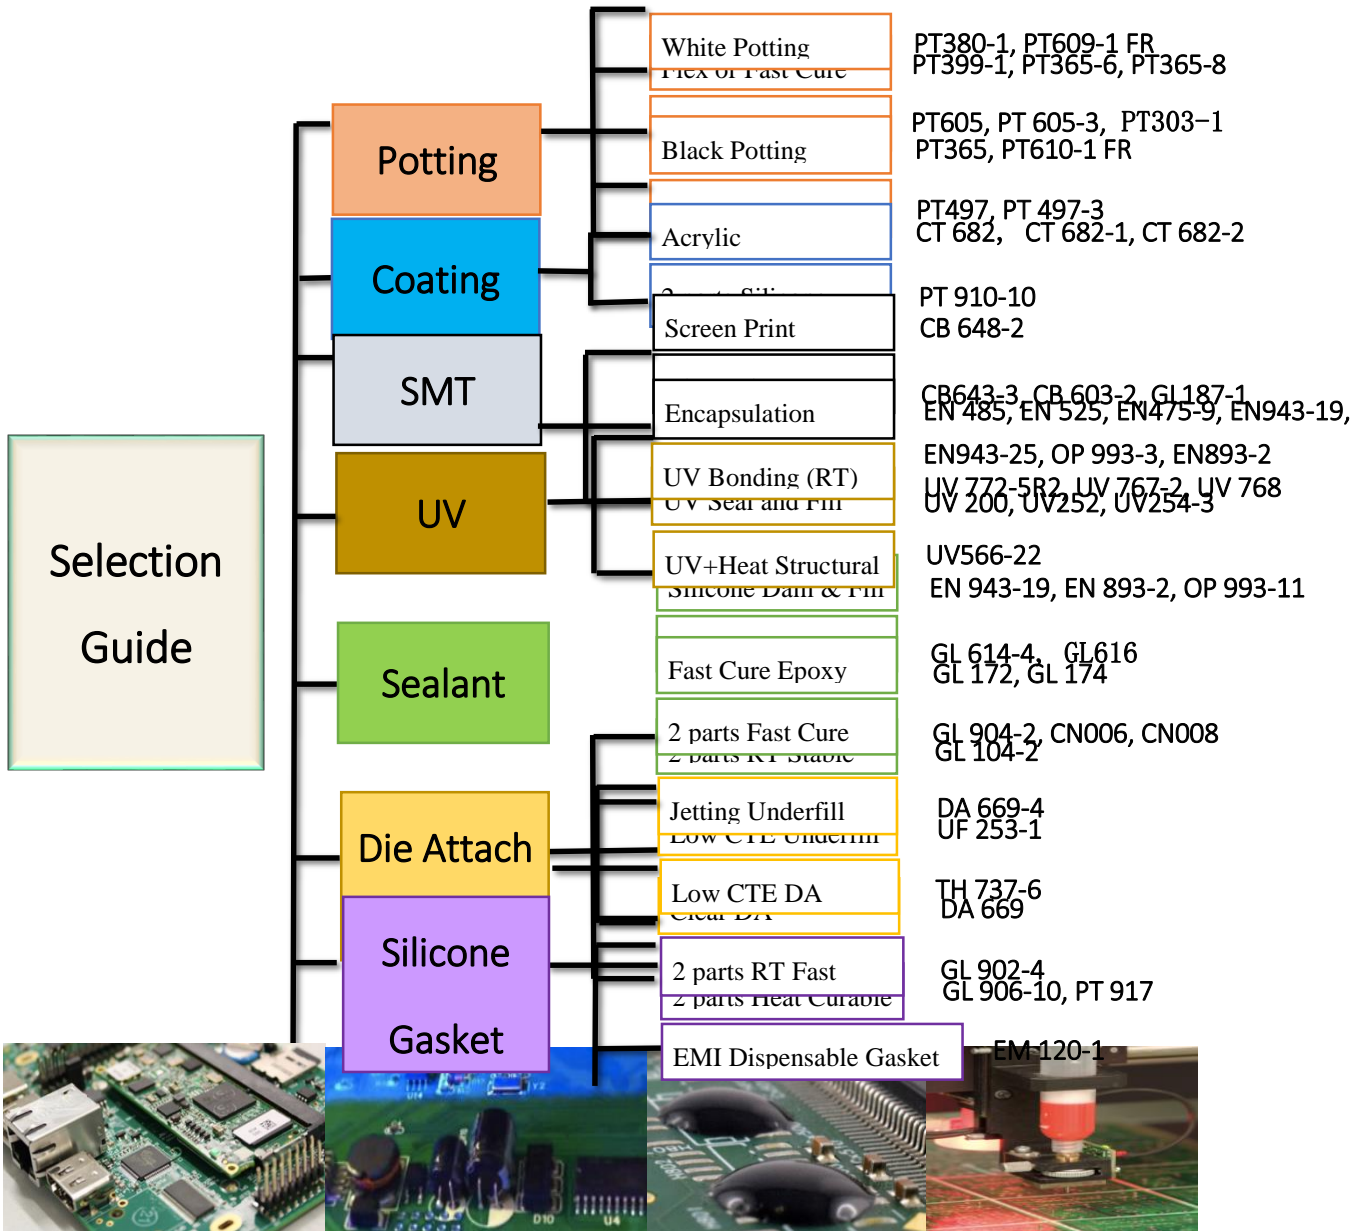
Selection Guide

Potting

Coating

SMT

UV

Sealant

Die Attach

Silicone Gasket

White Potting
Flex or Fast Cure
Black Potting
Acrylic
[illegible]
Screen Print
Encapsulation
UV Bonding (RT)
UV Seal and Fill
UV+Heat Structural
Silicone Dam & Fill
Fast Cure Epoxy
2 parts Fast Cure
2 parts RT Stable
Jetting Underfill
Low CTE Underfill
Low CTE DA
Clear DA
2 parts RT Fast
2 parts Heat Curable
EMI Dispensable Gasket

PT380-1, PT609-1 FR
PT399-1, PT365-6, PT365-8
PT605, PT 605-3, PT303−1
PT365, PT610-1 FR
PT497, PT 497-3
CT 682, CT 682-1, CT 682-2
PT 910-10
CB 648-2
CB643-3, CB 603-2, GL187-1
EN 485, EN 525, EN475-9, EN943-19,
EN943-25, OP 993-3, EN893-2
UV 772-5R2, UV 767-2, UV 768
UV 200, UV252, UV254-3
UV566-22
EN 943-19, EN 893-2, OP 993-11
GL 614-4, GL616
GL 172, GL 174
GL 904-2, CN006, CN008
GL 104-2
DA 669-4
UF 253-1
TH 737-6
DA 669
GL 902-4
GL 906-10, PT 917
EM 120-1